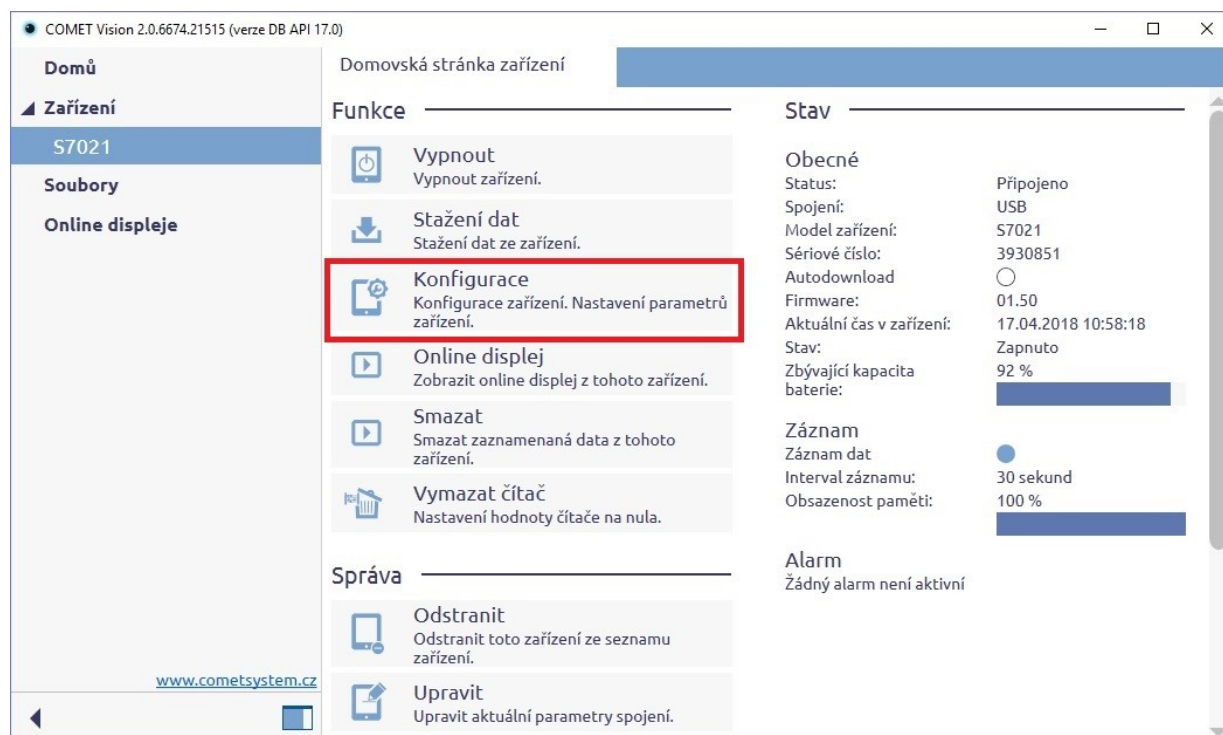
COMET Vision 2.0.6674.21515 (verze DB API 17.0)

Domů
Zařízení
S7021
Soubory
Online displeje

www.cometsystem.cz

Domovská stránka zařízení

Funkce

Vypnout
Vypnout zařízení.

Stažení dat
Stažení dat ze zařízení.

Konfigurace
Konfigurace zařízení. Nastavení parametrů zařízení.

Online displej
Zobrazit online displej z tohoto zařízení.

Smazat
Smazat zaznamenaná data z tohoto zařízení.

Vymazat čítač
Nastavení hodnoty čítače na nula.

Správa

Odstranit
Odstranit toto zařízení ze seznamu zařízení.

Upravit
Upravit aktuální parametry spojení.

Stav

Obecné
Status: Připojeno
Spojení: USB
Model zařízení: S7021
Sériové číslo: 3930851
Autodownload
Firmware: 01.50
Aktuální čas v zařízení: 17.04.2018 10:58:18
Stav: Zapnuto
Zbývající kapacita baterie: 92 %

Záznam
Záznam dat
Interval záznamu: 30 sekund
Obsazenost paměti: 100 %

Alarm
Žádný alarm není aktivní